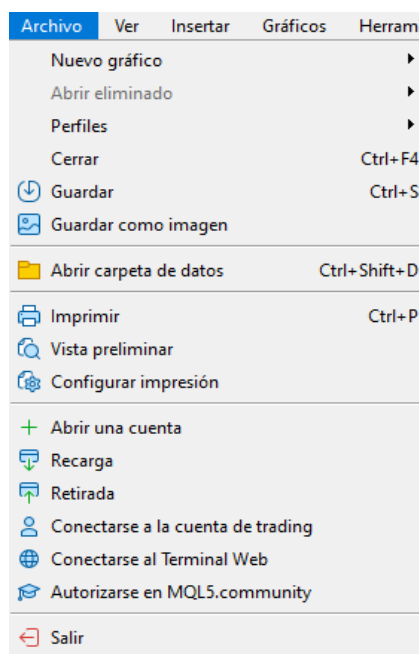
Archivo Ver Insertar Gráficos Herram

Nuevo gráfico
Abrir eliminado
Perfiles
Cerrar Ctrl+F4
Guardar Ctrl+S
Guardar como imagen

Abrir carpeta de datos Ctrl+Shift+D

Imprimir Ctrl+P
Vista preliminar
Configurar impresión

Abrir una cuenta
Recarga
Retirada
Conectarse a la cuenta de trading
Conectarse al Terminal Web
Autorizarse en MQL5.community

Salir